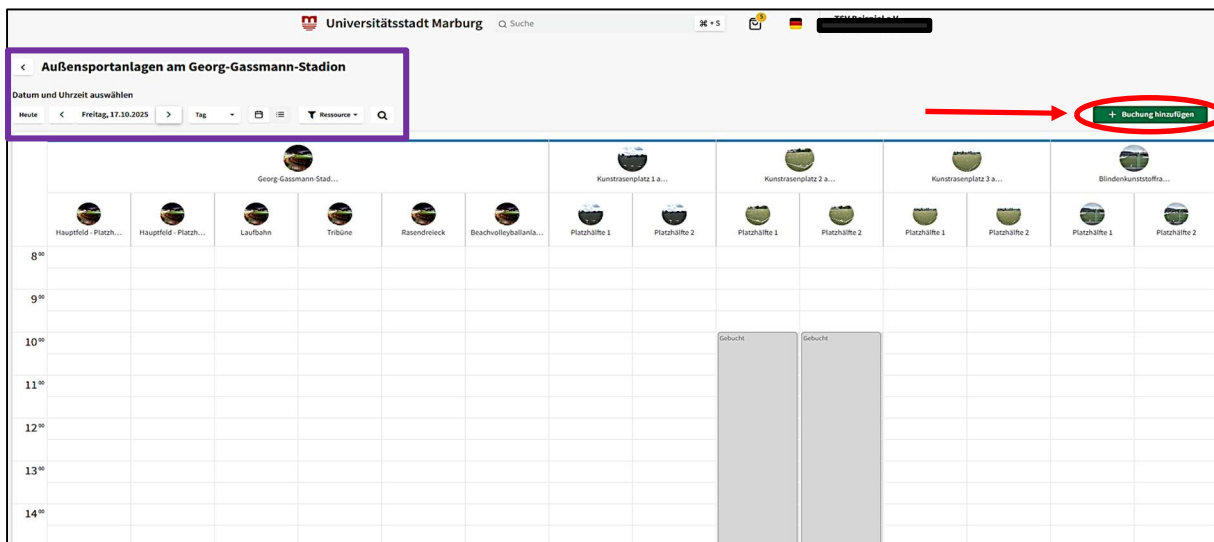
Universitätsstadt Marburg

Suche

⌘ + S

5

TSV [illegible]

Außensportanlagen am Georg-Gassmann-Stadion

Datum und Uhrzeit auswählen

Heute

Freitag, 17.10.2025

Tag

Ressource

+ Buchung hinzufügen

Georg-Gassmann-Stad...

Kunstrasenplatz 1 a...

Kunstrasenplatz 2 a...

Kunstrasenplatz 3 a...

Blindenkunststoffra...

Hauptfeld - Platzh...

Hauptfeld - Platzh...

Laufbahn

Tribüne

Rasendreieck

Beachvolleyballanla...

Platzhälfte 1

Platzhälfte 2

Platzhälfte 1

Platzhälfte 2

Platzhälfte 1

Platzhälfte 2

Platzhälfte 1

Platzhälfte 2

$8^{00}$

$9^{00}$

$10^{00}$

Gebucht

Gebucht

$11^{00}$

$12^{00}$

$13^{00}$

$14^{00}$